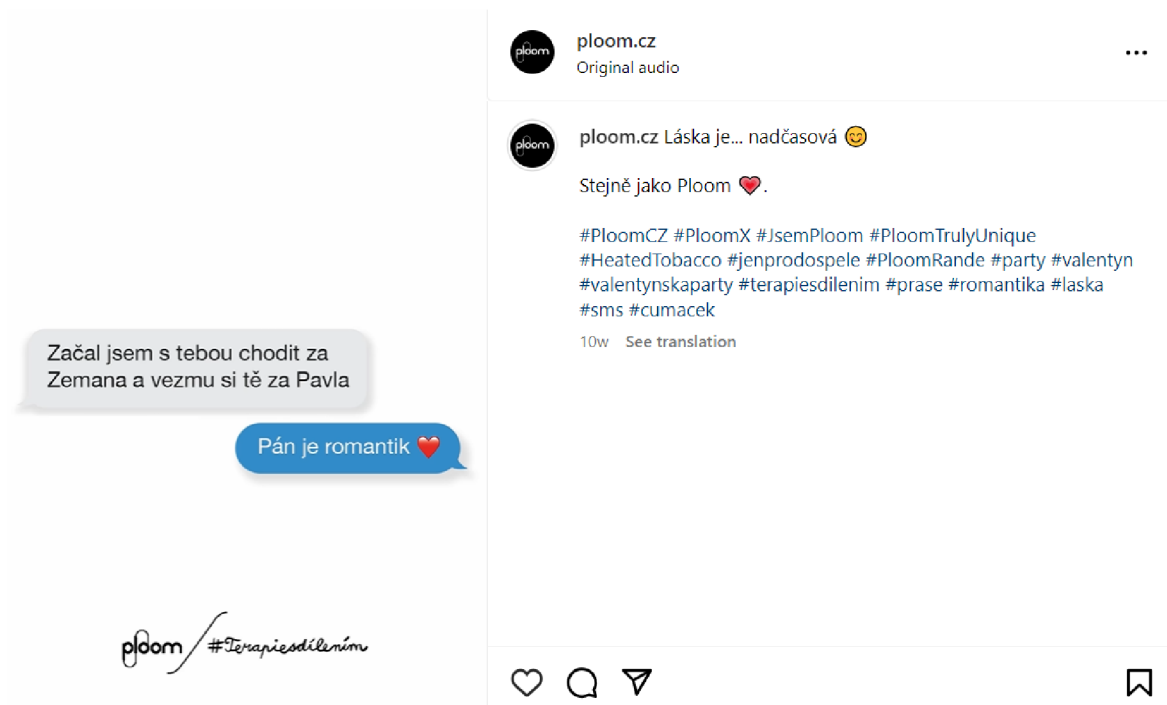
Začal jsem s tebou chodit za Zemana a vezmu si tě za Pavla

Pán je romantik ❤️

ploom #Terapiesdílením

ploom

ploom.cz
Original audio

...

ploom

ploom.cz Láska je... nadčasová 😊

Stejně jako Ploom 💗.

#PloomCZ #PloomX #JsemPloom #PloomTrulyUnique #HeatedTobacco #jenprodospele #PloomRande #party #valentyn #valentynskaparty #terapiesdilenim #prase #romantika #laska #sms #cumacek

10w See translation